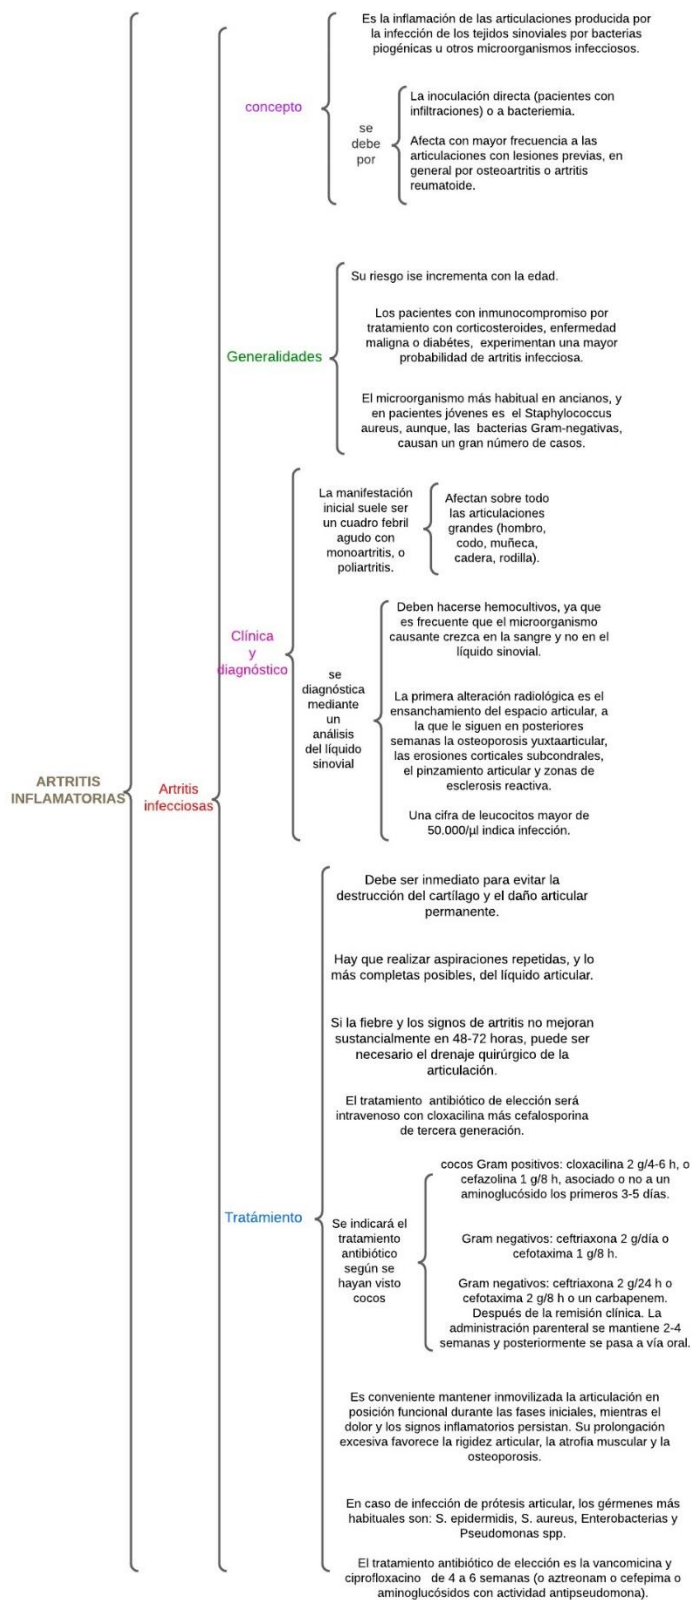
ARTRITIS INFLAMATORIAS

Artritis infecciosas

concepto

Es la inflamación de las articulaciones producida por la infección de los tejidos sinoviales por bacterias piogénicas u otros microorganismos infecciosos.

se debe por

La inoculación directa (pacientes con infiltraciones) o a bacteriemia.

Afecta con mayor frecuencia a las articulaciones con lesiones previas, en general por osteoartritis o artritis reumatoide.

Generalidades

Su riesgo ise incrementa con la edad.

Los pacientes con inmunocompromiso por tratamiento con corticosteroides, enfermedad maligna o diabétes, experimentan una mayor probabilidad de artritis infecciosa.

El microorganismo más habitual en ancianos, y en pacientes jóvenes es el Staphylococcus aureus, aunque, las bacterias Gram-negativas, causan un gran número de casos.

Clínica y diagnóstico

La manifestación inicial suele ser un cuadro febril agudo con monoartritis, o poliartritis.

Afectan sobre todo las articulaciones grandes (hombro, codo, muñeca, cadera, rodilla).

se diagnóstica mediante un análisis del líquido sinovial

Deben hacerse hemocultivos, ya que es frecuente que el microorganismo causante crezca en la sangre y no en el líquido sinovial.

La primera alteración radiologica es el ensanchamiento del espacio articular, a la que le siguen en posteriores semanas la osteoporosis yuxtaarticular, las erosiones corticales subcondrales, el pinzamiento articular y zonas de esclerosis reactiva.

Una cifra de leucocitos mayor de 50.000/µl indica infección.

Tratámiento

Debe ser inmediato para evitar la destrucción del cartílago y el daño articular permanente.

Hay que realizar aspiraciones repetidas, y lo más completas posibles, del líquido articular.

Si la fiebre y los signos de artritis no mejoran sustancialmente en 48-72 horas, puede ser necesario el drenaje quirúrgico de la articulación.

El tratamiento antibiótico de elección será intravenoso con cloxacilina más cefalosporina de tercera generación.

Se indicará el tratamiento antibiótico según se hayan visto cocos

cocos Gram positivos: cloxacilina 2 g/4-6 h, o cefazolina 1 g/8 h, asociado o no a un aminoglucósido los primeros 3-5 días.

Gram negativos: ceftriaxona 2 g/día o cefotaxima 1 g/8 h.

Gram negativos: ceftriaxona 2 g/24 h o cefotaxima 2 g/8 h o un carbapenem. Después de la remisión clínica. La administración parenteral se mantiene 2-4 semanas y posteriormente se pasa a vía oral.

Es conveniente mantener inmovilizada la articulación en posición funcional durante las fases iniciales, mientras el dolor y los signos inflamatorios persistan. Su prolongación excesiva favorece la rigidez articular, la atrofia muscular y la osteoporosis.

En caso de infección de prótesis articular, los gérmenes más habituales son: S. epidermidis, S. aureus, Enterobacterias y Pseudomonas spp.

El tratamiento antibiótico de elección es la vancomicina y ciprofloxacino de 4 a 6 semanas (o aztreonam o cefepima o aminoglucósidos con actividad antipseudomona).